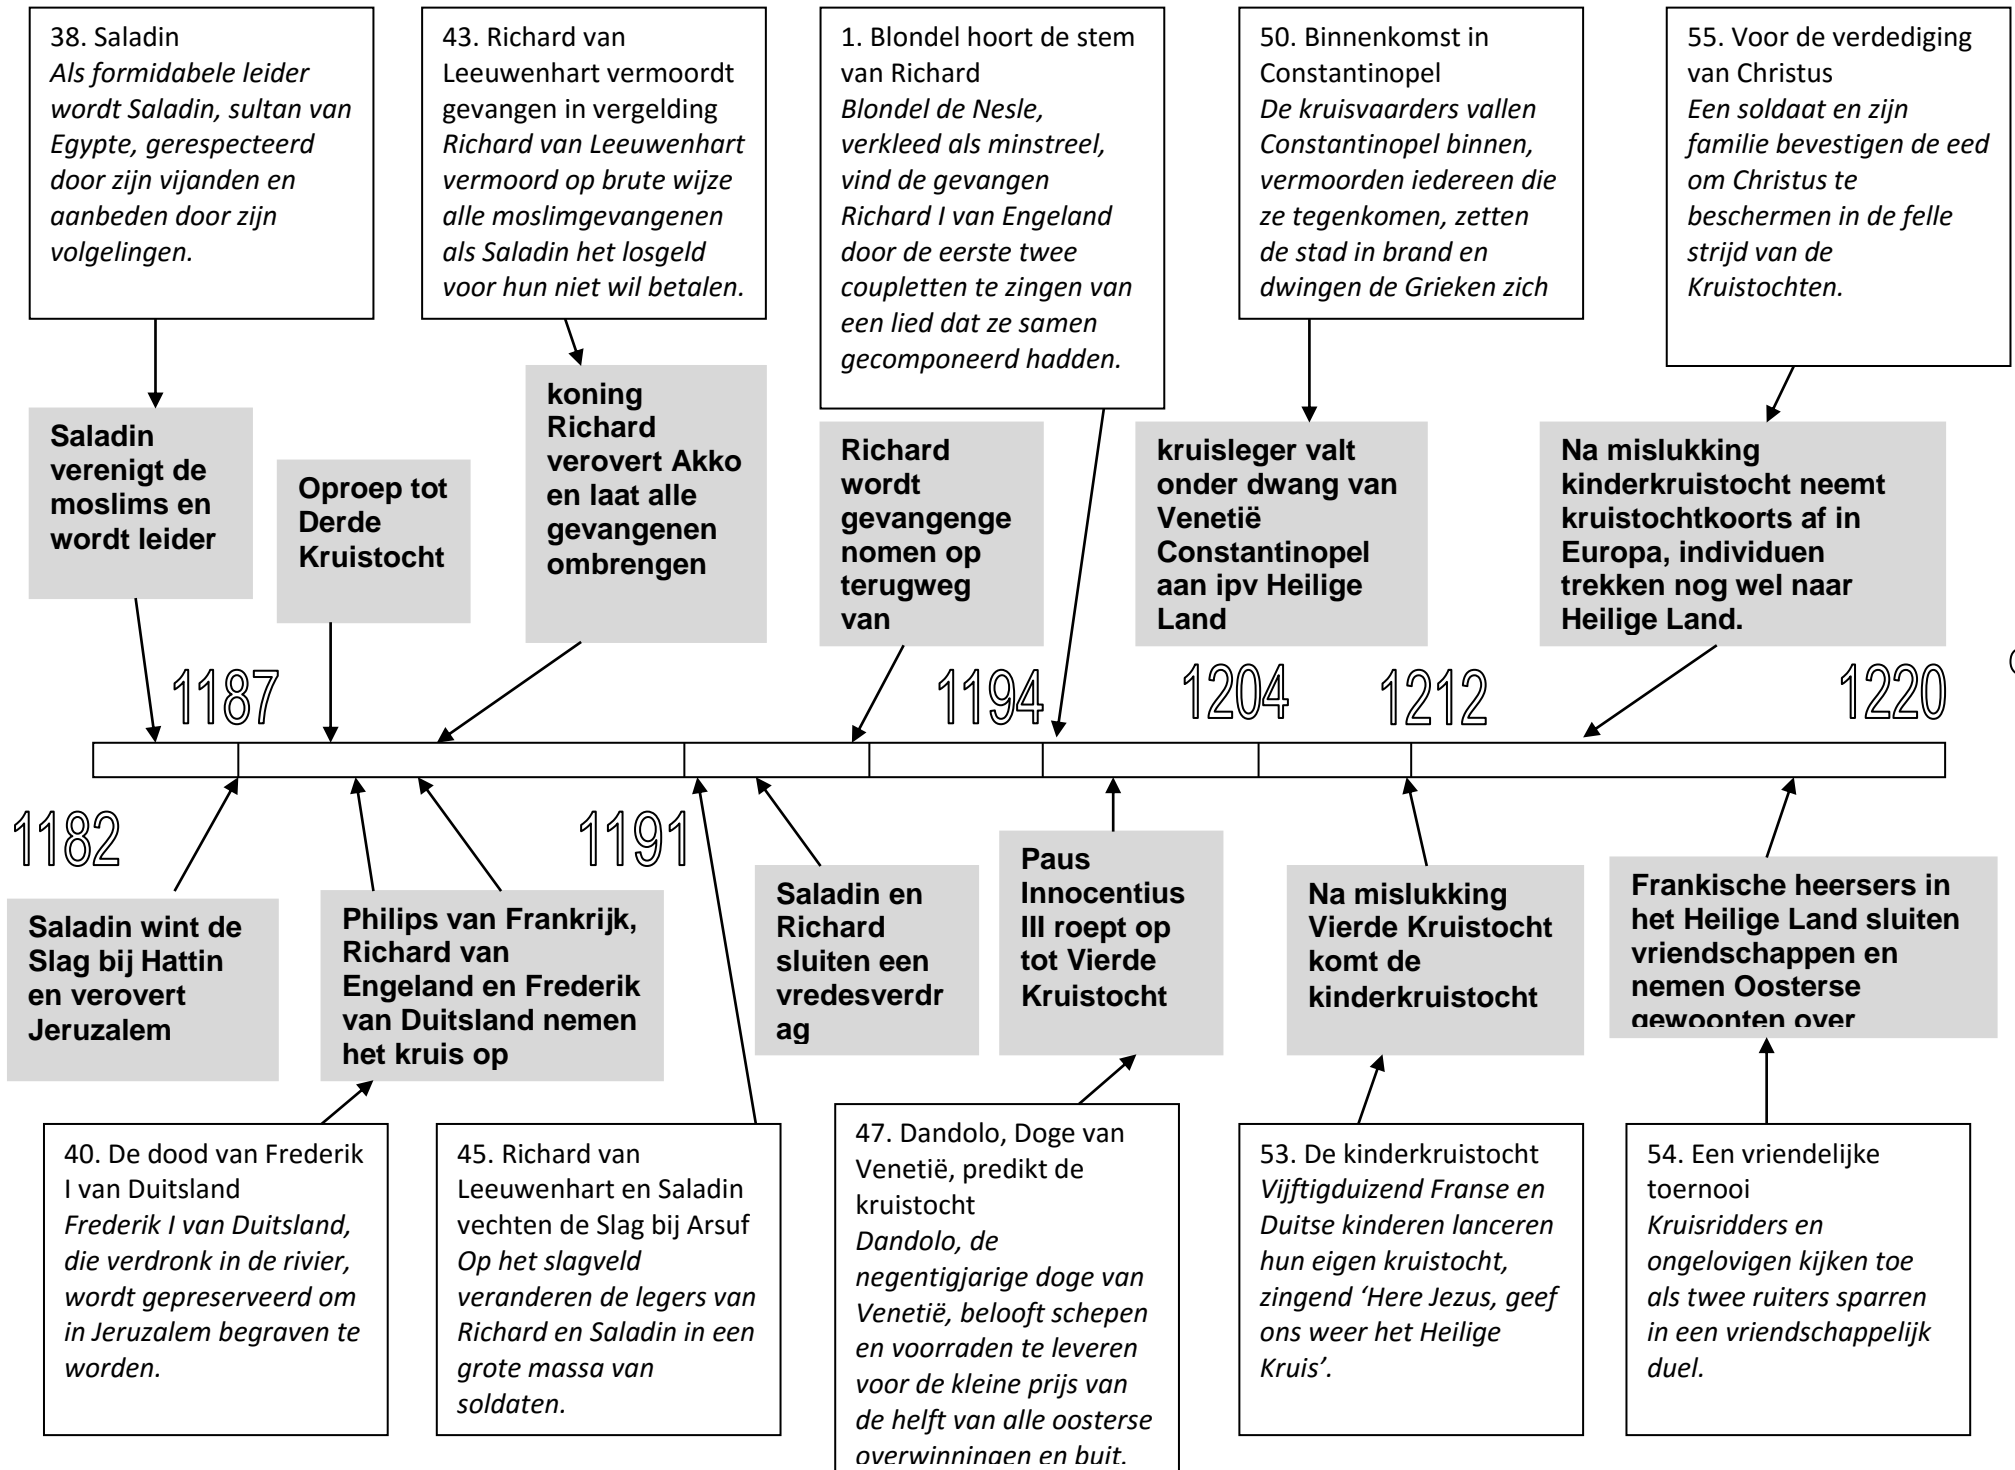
38. Saladin
*Als formidabele leider wordt Saladin, sultan van Egypte, gerespecteerd door zijn vijanden en aanbeden door zijn volgelingen.*

43. Richard van Leeuwenhart vermoordt gevangen in vergelding
*Richard van Leeuwenhart vermoord op brute wijze alle moslimgevangenen als Saladin het losgeld voor hun niet wil betalen.*

1. Blondel hoort de stem van Richard
*Blondel de Nesle, verkleed als minstreel, vind de gevangen Richard I van Engeland door de eerste twee coupletten te zingen van een lied dat ze samen gecomponeerd hadden.*

50. Binnenkomst in Constantinopel
*De kruisvaarders vallen Constantinopel binnen, vermoorden iedereen die ze tegenkomen, zetten de stad in brand en dwingen de Grieken zich*

55. Voor de verdediging van Christus
*Een soldaat en zijn familie bevestigen de eed om Christus te beschermen in de felle strijd van de Kruistochten.*

**Saladin verenigt de moslims en wordt leider**

**Oproep tot Derde Kruistocht**

**koning Richard verovert Akko en laat alle gevangenen ombrengen**

**Richard wordt gevangengenomen op terugweg van**

**kruisleger valt onder dwang van Venetië Constantinopel aan ipv Heilige Land**

**Na mislukking kinderkruistocht neemt kruistochtkoorts af in Europa, individuen trekken nog wel naar Heilige Land.**

1187

1194

1204

1212

1220

1182

1191

**Saladin wint de Slag bij Hattin en verovert Jeruzalem**

**Philips van Frankrijk, Richard van Engeland en Frederik van Duitsland nemen het kruis op**

**Saladin en Richard sluiten een vredesverdrag**

**Paus Innocentius III roept op tot Vierde Kruistocht**

**Na mislukking Vierde Kruistocht komt de kinderkruistocht**

**Frankische heersers in het Heilige Land sluiten vriendschappen en nemen Oosterse gewoonten over**

40. De dood van Frederik I van Duitsland
*Frederik I van Duitsland, die verdronk in de rivier, wordt gepreserveerd om in Jeruzalem begraven te worden.*

45. Richard van Leeuwenhart en Saladin vechten de Slag bij Arsuf
*Op het slagveld veranderen de legers van Richard en Saladin in een grote massa van soldaten.*

47. Dandolo, Doge van Venetië, predikt de kruistocht
*Dandolo, de negentigjarige doge van Venetië, belooft schepen en voorraden te leveren voor de kleine prijs van de helft van alle oosterse overwinningen en buit.*

53. De kinderkruistocht
*Vijftigduizend Franse en Duitse kinderen lanceren hun eigen kruistocht, zingend 'Here Jezus, geef ons weer het Heilige Kruis'.*

54. Een vriendelijke toernooi
*Kruisridders en ongelovigen kijken toe als twee ruiters sparren in een vriendschappelijk duel.*